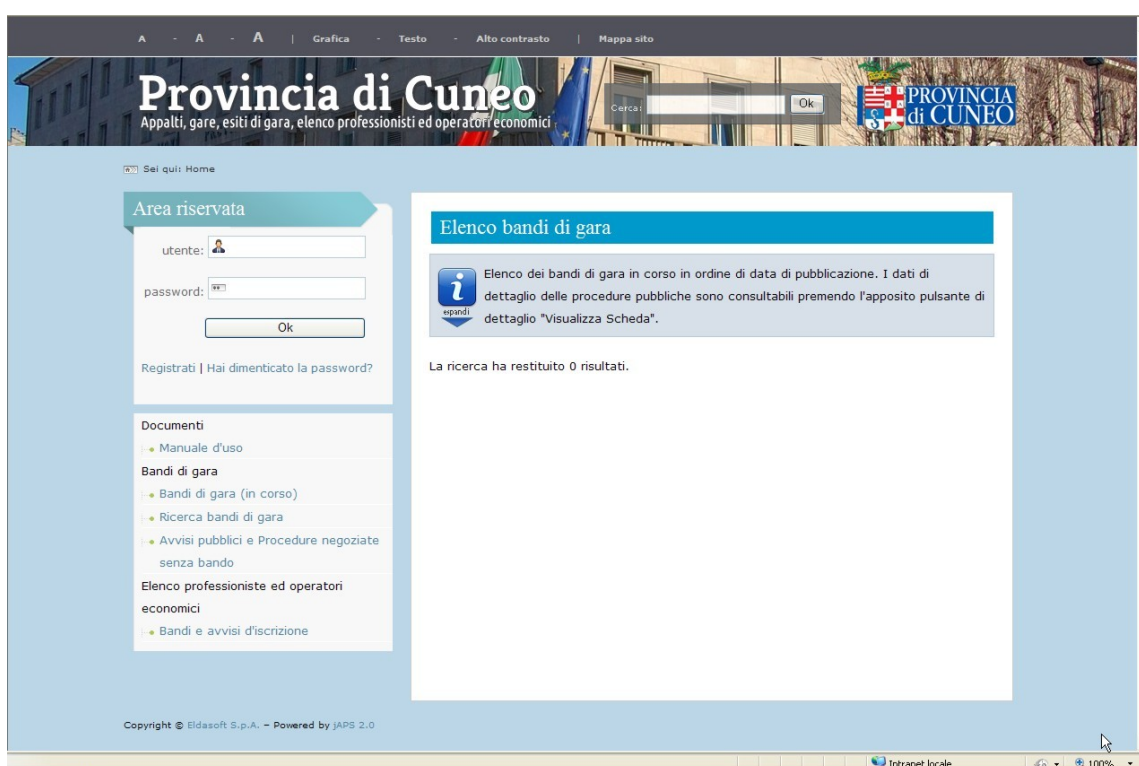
A - A - A | Grafica - Testo - Alto contrasto | Mappa sito

Provincia di Cuneo
Appalti, gare, esiti di gara, elenco professionisti ed operatori economici

Cerca: Ok

PROVINCIA di CUNEO

Sei qui: Home

Area riservata

utente:

password:

Ok

Registrati | Hai dimenticato la password?

Documenti
Manuale d'uso
Bandi di gara
Bandi di gara (in corso)
Ricerca bandi di gara
Avvisi pubblici e Procedure negoziate senza bando
Elenco professioniste ed operatori economici
Bandi e avvisi d'iscrizione

Elenco bandi di gara

espandi

Elenco dei bandi di gara in corso in ordine di data di pubblicazione. I dati di dettaglio delle procedure pubbliche sono consultabili premendo l'apposito pulsante di dettaglio "Visualizza Scheda".

La ricerca ha restituito 0 risultati.

Copyright © Eldasoft S.p.A. - Powered by jAPS 2.0

Intranet locale 100%